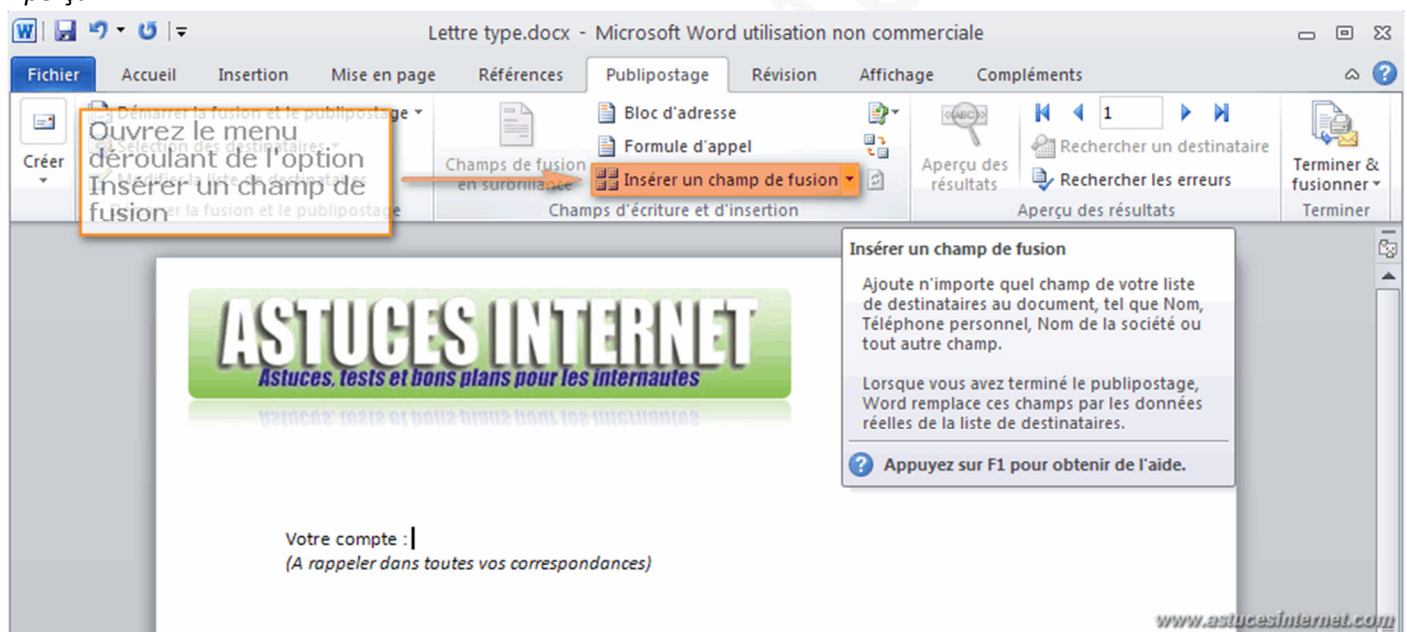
Lettre type.docx - Microsoft Word utilisation non commerciale

Fichier Accueil Insertion Mise en page Références Publipostage Révision Affichage Compléments

Créer

Démarrer la fusion et le publipostage

Ouvrez le menu déroulant de l'option Insérer un champ de fusion

Champs de fusion en surbrillance

Bloc d'adresse
Formule d'appel
Insérer un champ de fusion

Champs d'écriture et d'insertion

Aperçu des résultats

1

Rechercher un destinataire
Rechercher les erreurs

Aperçu des résultats

Terminer & fusionner

Terminer

Insérer un champ de fusion

Ajoute n'importe quel champ de votre liste de destinataires au document, tel que Nom, Téléphone personnel, Nom de la société ou tout autre champ.

Lorsque vous avez terminé le publipostage, Word remplace ces champs par les données réelles de la liste de destinataires.

Appuyez sur F1 pour obtenir de l'aide.

ASTUCES INTERNET
Astuces, tests et bons plans pour les internautes

Votre compte :
(A rappeler dans toutes vos correspondances)

www.astucesinternet.com